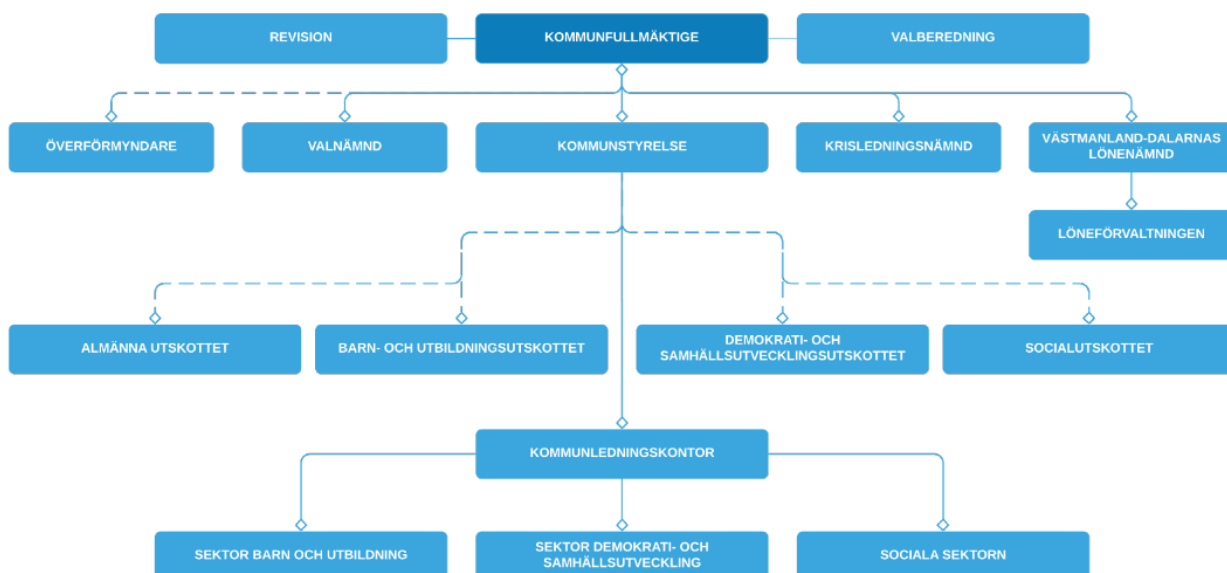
REVISION

KOMMUNFULLMÄKTIGE

VALBEREDNING

ÖVERFÖRMYNDARE

VALNÄMND

KOMMUNSTYRELSE

KRISLEDNINGSNÄMND

VÄSTMANLAND-DALARNAS LÖNENÄMND

LÖNEFÖRVALTNINGEN

ALMÄNNA UTSKOTTET

BARN- OCH UTBILDNINGSUTSKOTTET

DEMOKRATI- OCH SAMHÄLLSUTVECKLINGSUTSKOTTET

SOCIALUTSKOTTET

KOMMUNLEDNINGSKONTOR

SEKTOR BARN OCH UTBILDNING

SEKTOR DEMOKRATI- OCH SAMHÄLLSUTVECKLING

SOCIALA SEKTORN